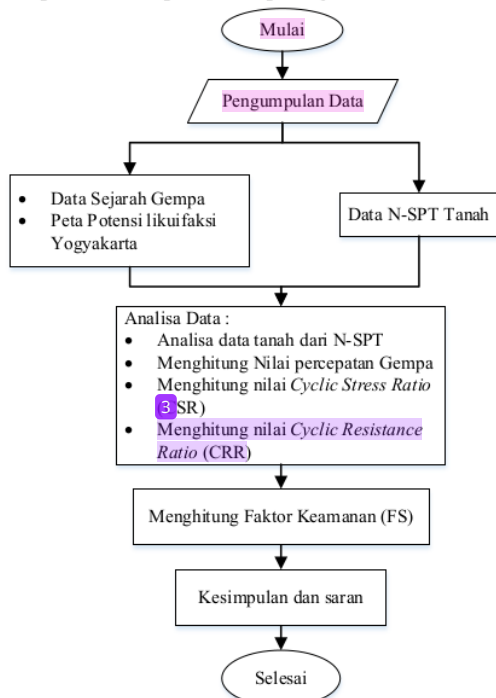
Mulai

Pengumpulan Data

- Data Sejarah Gempa
- Peta Potensi likuifaksi Yogyakarta

Data N-SPT Tanah

Analisa Data :
- Analisa data tanah dari N-SPT
- Menghitung Nilai percepatan Gempa
- Menghitung nilai *Cyclic Stress Ratio* (3 SR)
- Menghitung nilai *Cyclic Resistance Ratio* (CRR)

Menghitung Faktor Keamanan (FS)

Kesimpulan dan saran

Selesai